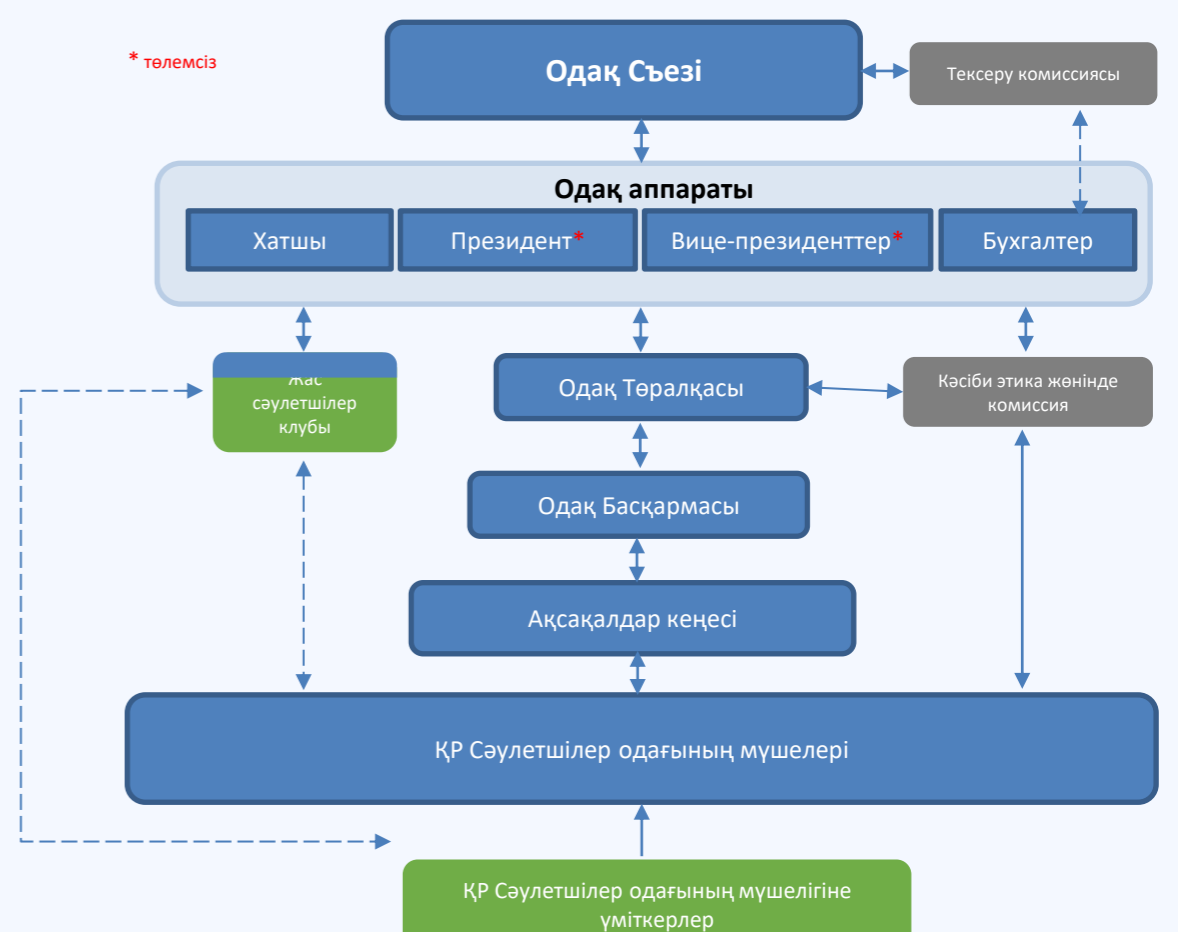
* төлемсіз

Одақ Съезі

Тексеру комиссиясы

Одақ аппараты

Хатшы

Президент*

Вице-президенттер*

Бухгалтер

Жас сәулетшілер клубы

Одақ Төралқасы

Кәсіби этика жөнінде комиссия

Одақ Басқармасы

Ақсақалдар кеңесі

ҚР Сәулетшілер одағының мүшелері

ҚР Сәулетшілер одағының мүшелігіне үміткерлер